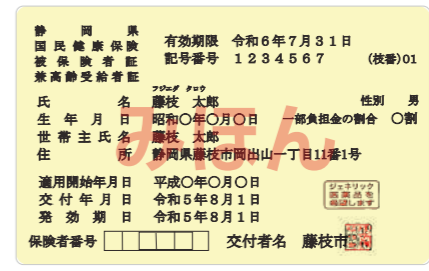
静　岡　県
国民健康保険
被保険者証
兼高齢受給者証

有効期限　令和6年7月31日
記号番号　１２３４５６７　（枝番）01

フジエダ タロウ
氏　　　名　藤枝　太郎　　　性別　男
生　年　月　日　昭和○年○月○日　一部負担金の割合　○割
世　帯　主　氏　名　藤枝　太郎
住　　　所　静岡県藤枝市岡出山一丁目11番1号

見ほん

適用開始年月日　平成○年○月○日
交　付　年　月　日　令和5年8月1日
発　効　期　日　令和5年8月1日

ジェネリック医薬品を希望します

保険者番号　　　　　　　交付者名　藤枝市